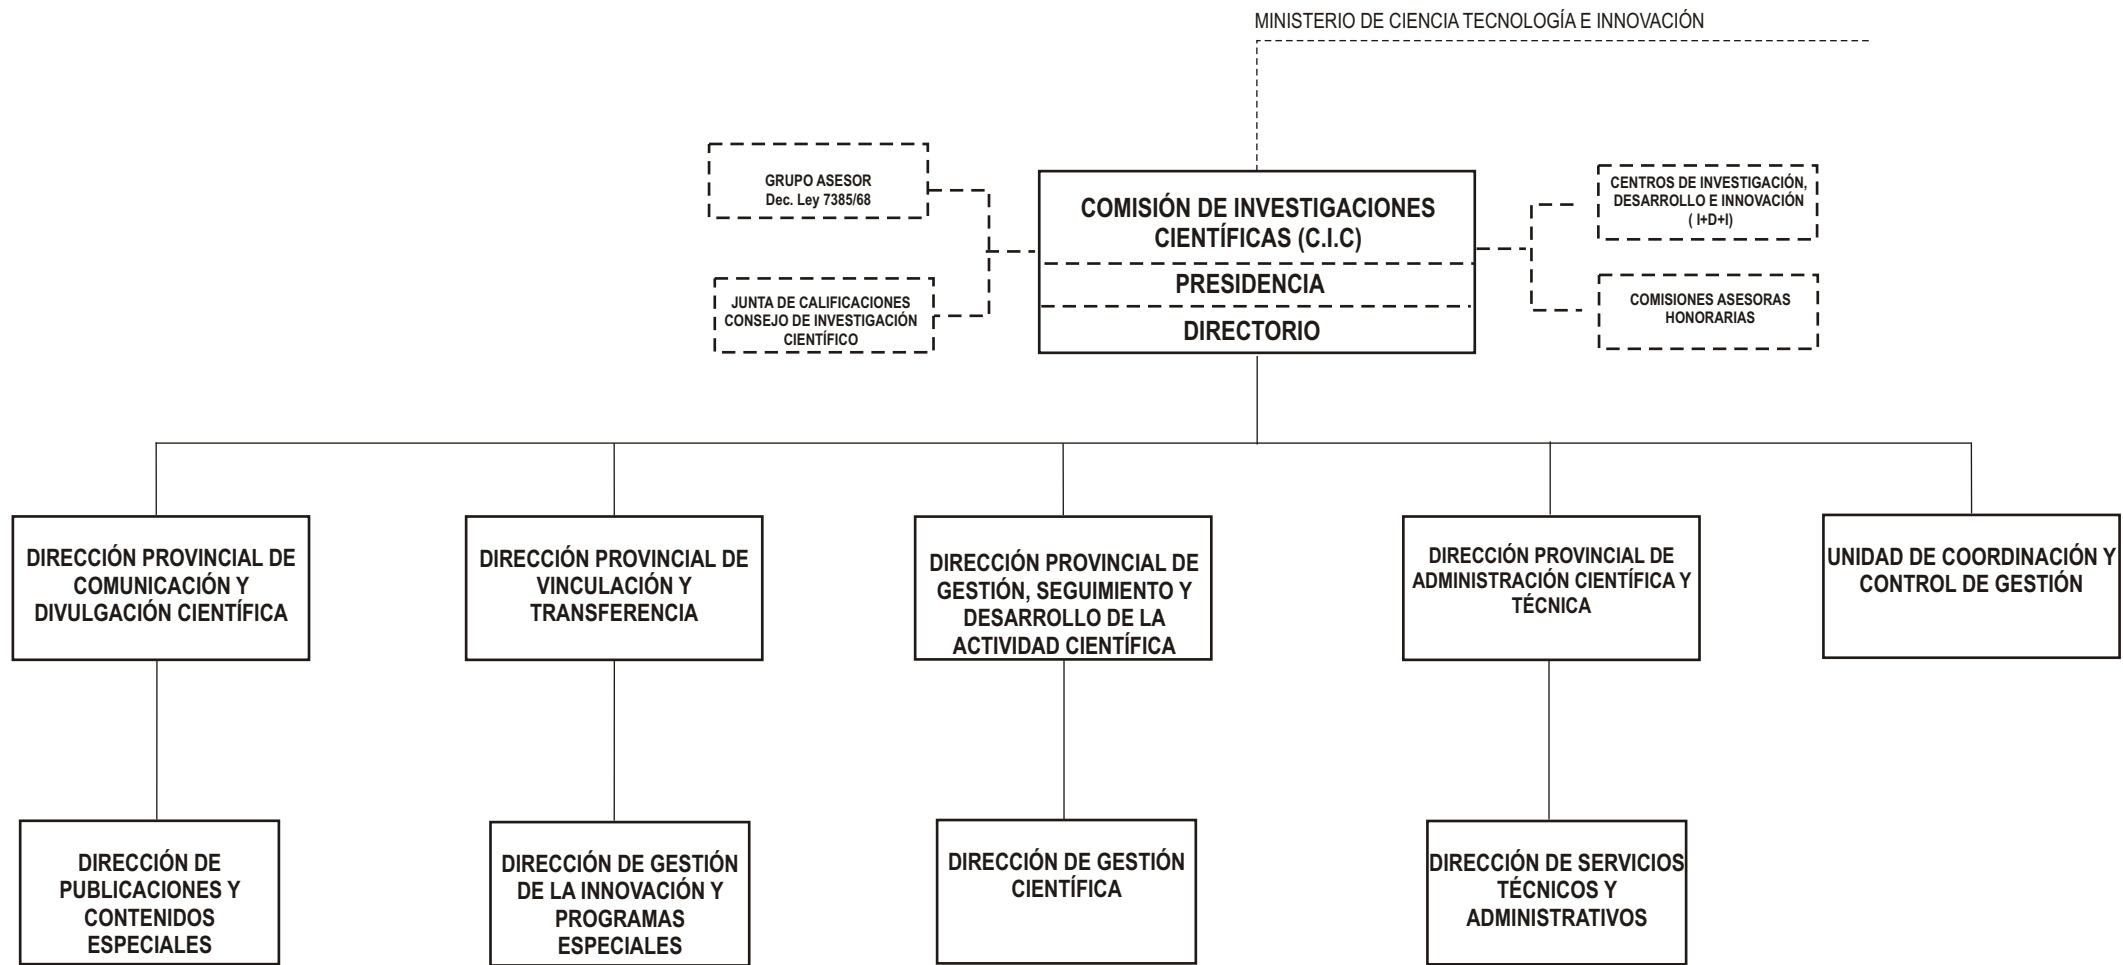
MINISTERIO DE CIENCIA TECNOLOGÍA E INNOVACIÓN

GRUPO ASESOR
Dec. Ley 7385/68

JUNTA DE CALIFICACIONES
CONSEJO DE INVESTIGACIÓN CIENTÍFICO

COMISIÓN DE INVESTIGACIONES CIENTÍFICAS (C.I.C)

PRESIDENCIA

DIRECTORIO

CENTROS DE INVESTIGACIÓN, DESARROLLO E INNOVACIÓN ( I+D+I)

COMISIONES ASESORAS HONORARIAS

DIRECCIÓN PROVINCIAL DE COMUNICACIÓN Y DIVULGACIÓN CIENTÍFICA

DIRECCIÓN PROVINCIAL DE VINCULACIÓN Y TRANSFERENCIA

DIRECCIÓN PROVINCIAL DE GESTIÓN, SEGUIMIENTO Y DESARROLLO DE LA ACTIVIDAD CIENTÍFICA

DIRECCIÓN PROVINCIAL DE ADMINISTRACIÓN CIENTÍFICA Y TÉCNICA

UNIDAD DE COORDINACIÓN Y CONTROL DE GESTIÓN

DIRECCIÓN DE PUBLICACIONES Y CONTENIDOS ESPECIALES

DIRECCIÓN DE GESTIÓN DE LA INNOVACIÓN Y PROGRAMAS ESPECIALES

DIRECCIÓN DE GESTIÓN CIENTÍFICA

DIRECCIÓN DE SERVICIOS TÉCNICOS Y ADMINISTRATIVOS